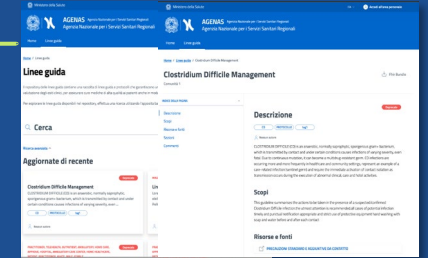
Ministero della Salute

AGENAS Agenzia Nazionale per i Servizi Sanitari Regionali

Agenzia Nazionale per i Servizi Sanitari Regionali

Home Linee guida

Home / Linee guida

Linee guida

Cerca

Aggiornate di recente

Clostridium Difficile Management

Clostridium Difficile Management

Descrizione

Scopi

Risorse e fonti

Home Linee guida

Accedi all'area personale

Descrizione

Scopi

Risorse e fonti

Contatti

Commenti

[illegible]